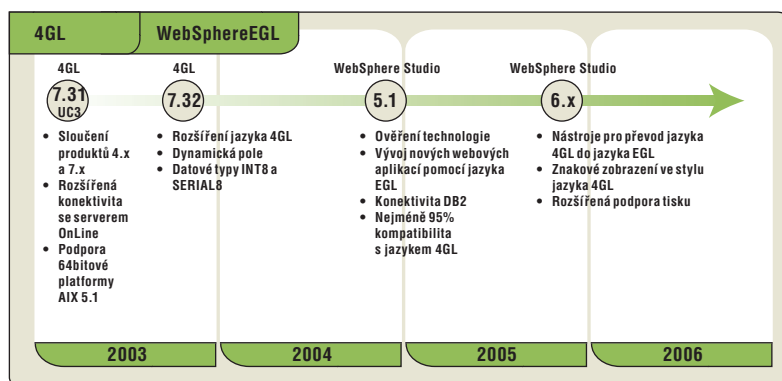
4GL

WebSphereEGL

4GL

7.31 UC3

• Sloučení produktů 4.x a 7.x
• Rozšířená konektivita se serverem OnLine
• Podpora 64bitové platformy AIX 5.1

4GL

7.32

• Rozšíření jazyka 4GL
• Dynamická pole
• Datové typy INT8 a SERIAL8

WebSphere Studio

5.1

• Ověření technologie
• Vývoj nových webových aplikací pomocí jazyka EGL
• Konektivita DB2
• Nejméně 95% kompatibilita s jazykem 4GL

WebSphere Studio

6.x

• Nástroje pro převod jazyka 4GL do jazyka EGL
• Znakové zobrazení ve stylu jazyka 4GL
• Rozšířená podpora tisku

2003

2004

2005

2006